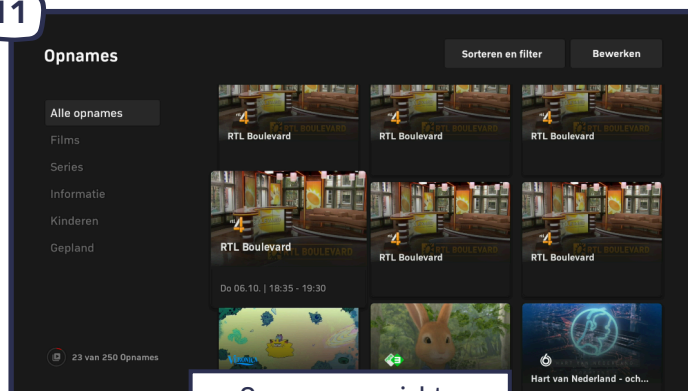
11

Opnames

Sorteren en filter

Bewerken

Alle opnames

Films

Series

Informatie

Kinderen

Gepland

23 van 250 Opnames

RTL Boulevard

RTL Boulevard

RTL Boulevard

RTL Boulevard

Do 06.10. | 18:35 - 19:30

RTL Boulevard

RTL Boulevard

Hart van Nederland - och...

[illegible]